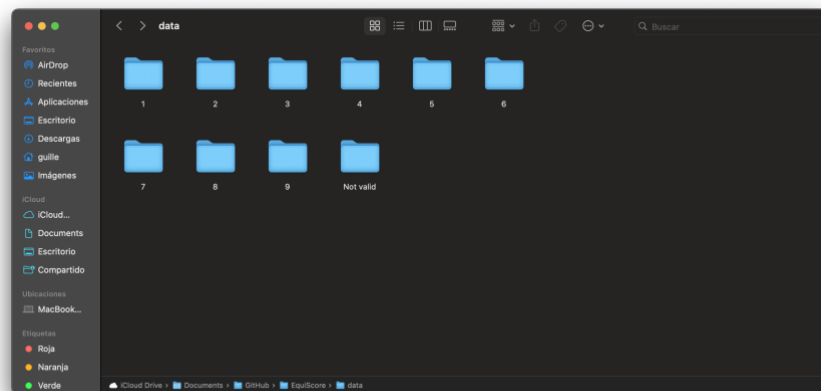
data

Buscar

Favoritos
AirDrop
Recientes
Aplicaciones
Escritorio
Descargas
guille
Imágenes

iCloud
iCloud...
Documents
Escritorio
Compartido

Ubicaciones
MacBook...

Etiquetas
Roja
Naranja
Verde

1
2
3
4
5
6
7
8
9
Not valid

iCloud Drive › Documents › GitHub › EquiScore › data